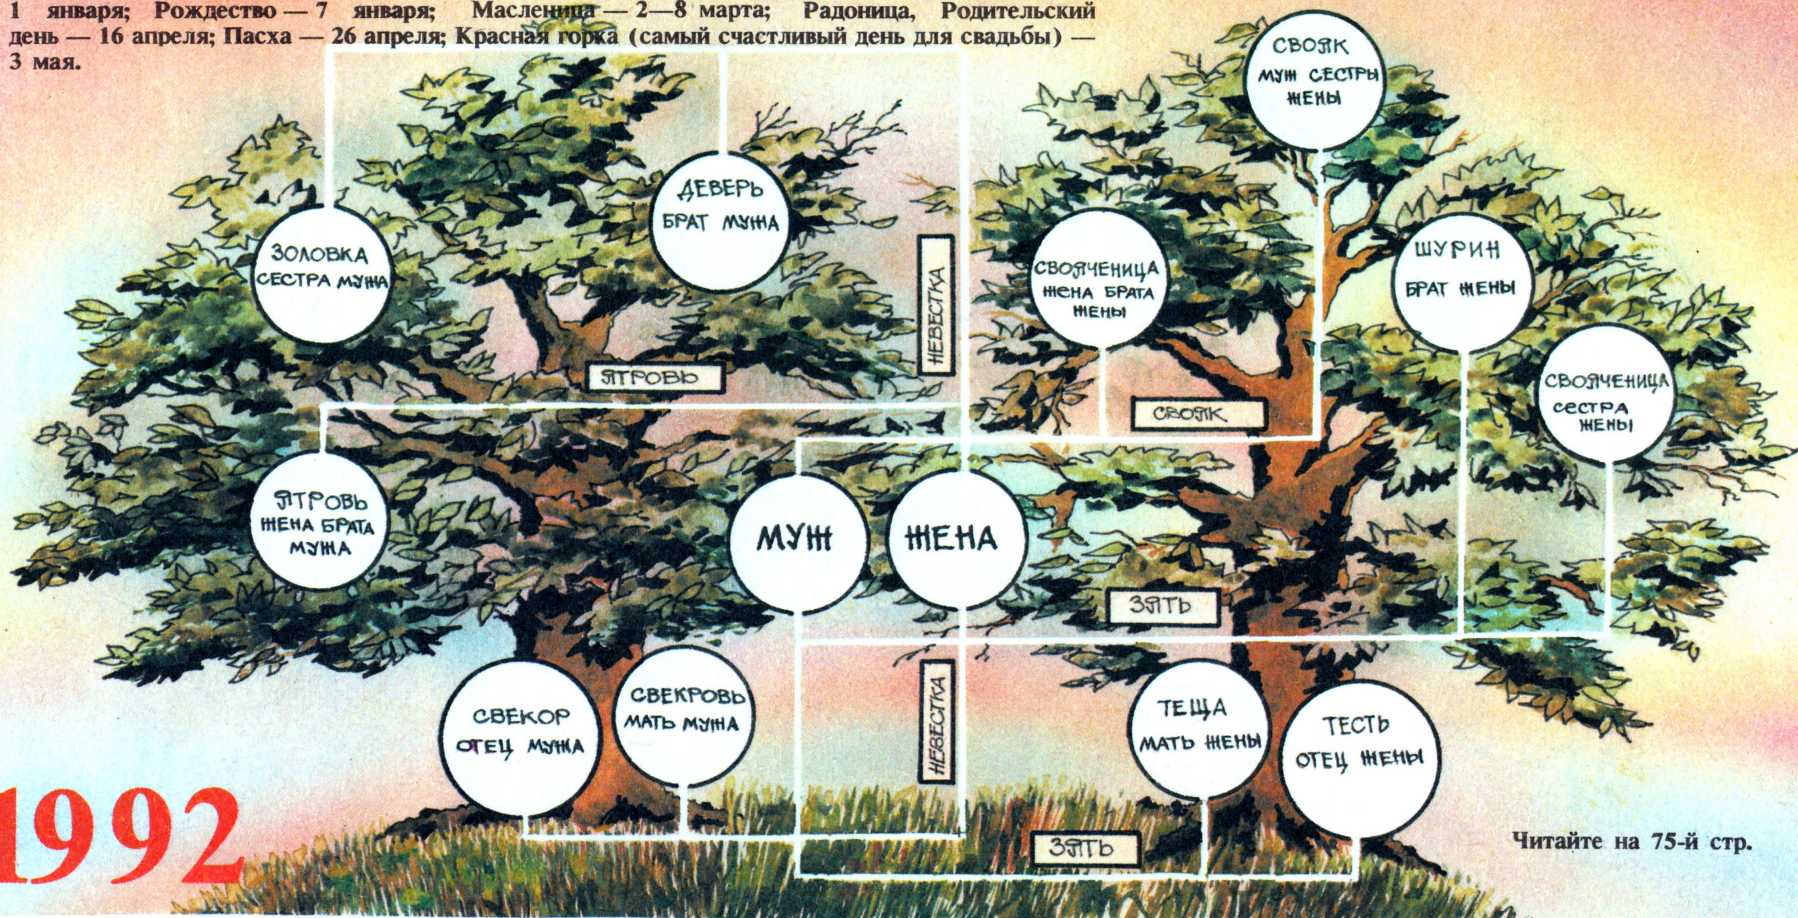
1 января; Рождество — 7 января; Масленица — 2—8 марта; Радоница, Родительский день — 16 апреля; Пасха — 26 апреля; Красная горка (самый счастливый день для свадьбы) — 3 мая.

СВОЯК
МУЖ СЕСТРЫ ЖЕНЫ

ДЕВЕРЬ
БРАТ МУЖА

ЗОЛОВКА
СЕСТРА МУЖА

НЕВЕСТКА

СВОЯЧЕНИЦА
ЖЕНА БРАТА ЖЕНЫ

ШУРИН
БРАТ ЖЕНЫ

ЯТРОВЬ

СВОЯК

СВОЯЧЕНИЦА
СЕСТРА ЖЕНЫ

ЯТРОВЬ
ЖЕНА БРАТА МУЖА

МУЖ

ЖЕНА

ЗЯТЬ

СВЕКОР
ОТЕЦ МУЖА

СВЕКРОВЬ
МАТЬ МУЖА

НЕВЕСТКА

ТЕЩА
МАТЬ ЖЕНЫ

ТЕСТЬ
ОТЕЦ ЖЕНЫ

1992

ЗЯТЬ

Читайте на 75-й стр.